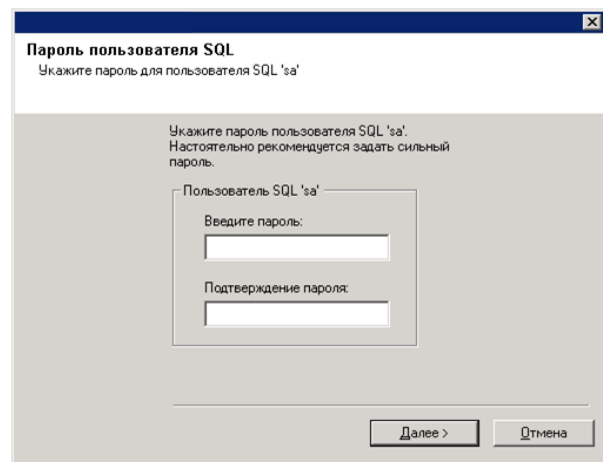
Пароль пользователя SQL
Укажите пароль для пользователя SQL 'sa'

Укажите пароль пользователя SQL 'sa'. Настоятельно рекомендуется задать сильный пароль.

Пользователь SQL 'sa'

Введите пароль:

Подтверждение пароля:

Далее >

Отмена